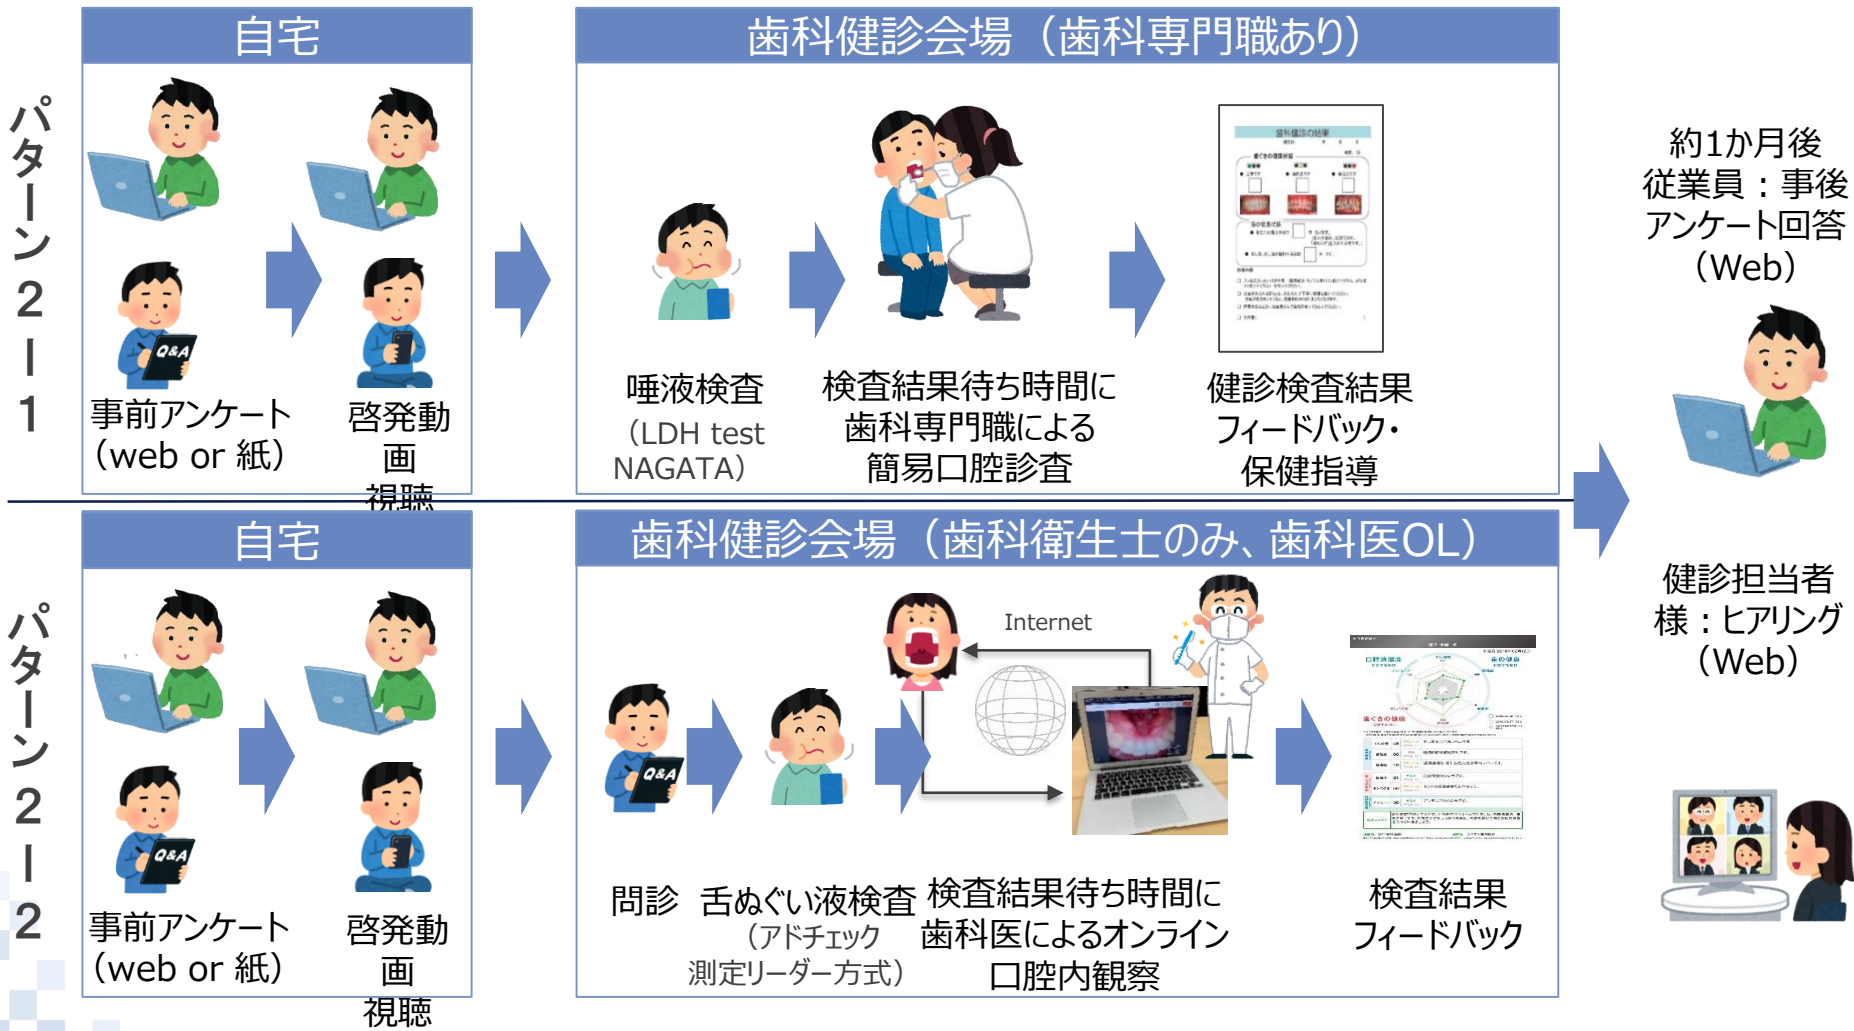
パターン2－1

自宅

事前アンケート（web or 紙）

啓発動画視聴

歯科健診会場（歯科専門職あり）

唾液検査（LDH test NAGATA）

検査結果待ち時間に歯科専門職による簡易口腔診査

健診検査結果フィードバック・保健指導

約1か月後
従業員：事後アンケート回答（Web）

健診担当者様：ヒアリング（Web）

パターン2－2

自宅

事前アンケート（web or 紙）

啓発動画視聴

歯科健診会場（歯科衛生士のみ、歯科医OL）

問診

舌ぬぐい液検査（アドチェック測定リーダー方式）

Internet

検査結果待ち時間に歯科医によるオンライン口腔内観察

検査結果フィードバック